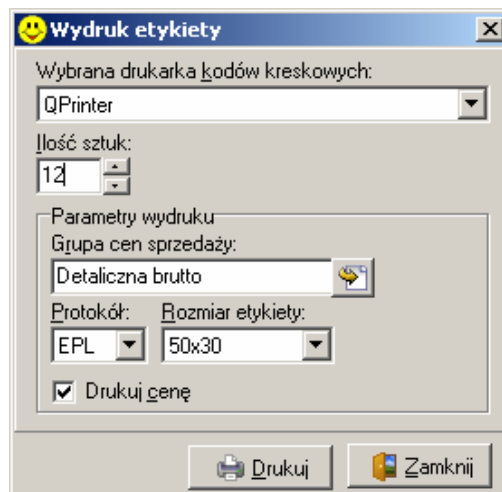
Wydruk etykiety

Wybrana drukarka kodów kreskowych:

QPrinter

Ilość sztuk:

12

Parametry wydruku

Grupa cen sprzedaży:

Detaliczna brutto

Protokół:

EPL

Rozmiar etykiety:

50x30

Drukuj cenę

Drukuj

Zamknij